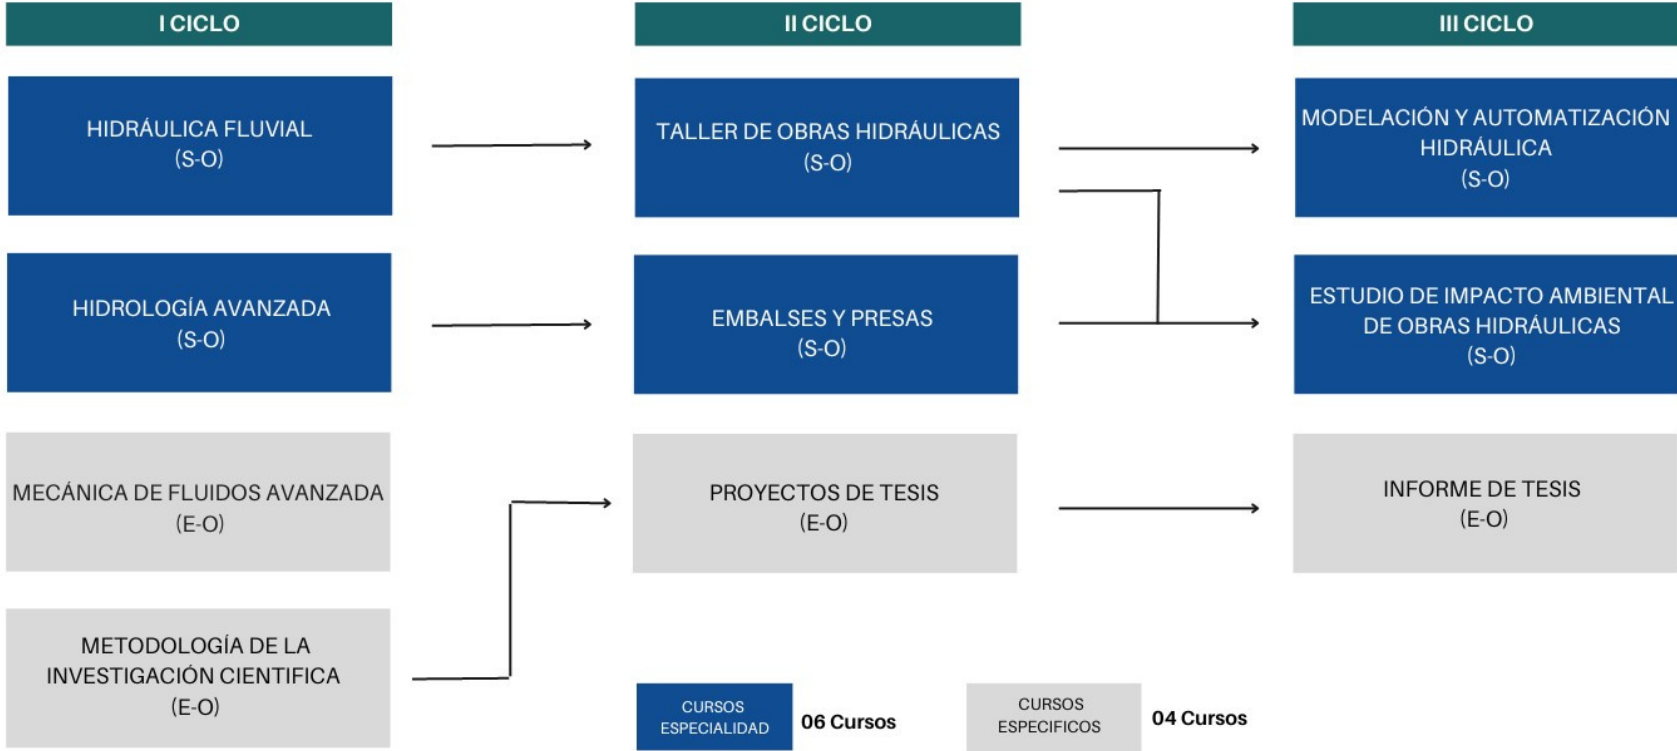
I CICLO

II CICLO

III CICLO

HIDRÁULICA FLUVIAL
(S-O)

TALLER DE OBRAS HIDRÁULICAS
(S-O)

MODELACIÓN Y AUTOMATIZACIÓN HIDRÁULICA
(S-O)

HIDROLOGÍA AVANZADA
(S-O)

EMBALSES Y PRESAS
(S-O)

ESTUDIO DE IMPACTO AMBIENTAL DE OBRAS HIDRÁULICAS
(S-O)

MECÁNICA DE FLUIDOS AVANZADA
(E-O)

PROYECTOS DE TESIS
(E-O)

INFORME DE TESIS
(E-O)

METODOLOGÍA DE LA INVESTIGACIÓN CIENTIFICA
(E-O)

CURSOS ESPECIALIDAD

06 Cursos

CURSOS ESPECIFICOS

04 Cursos